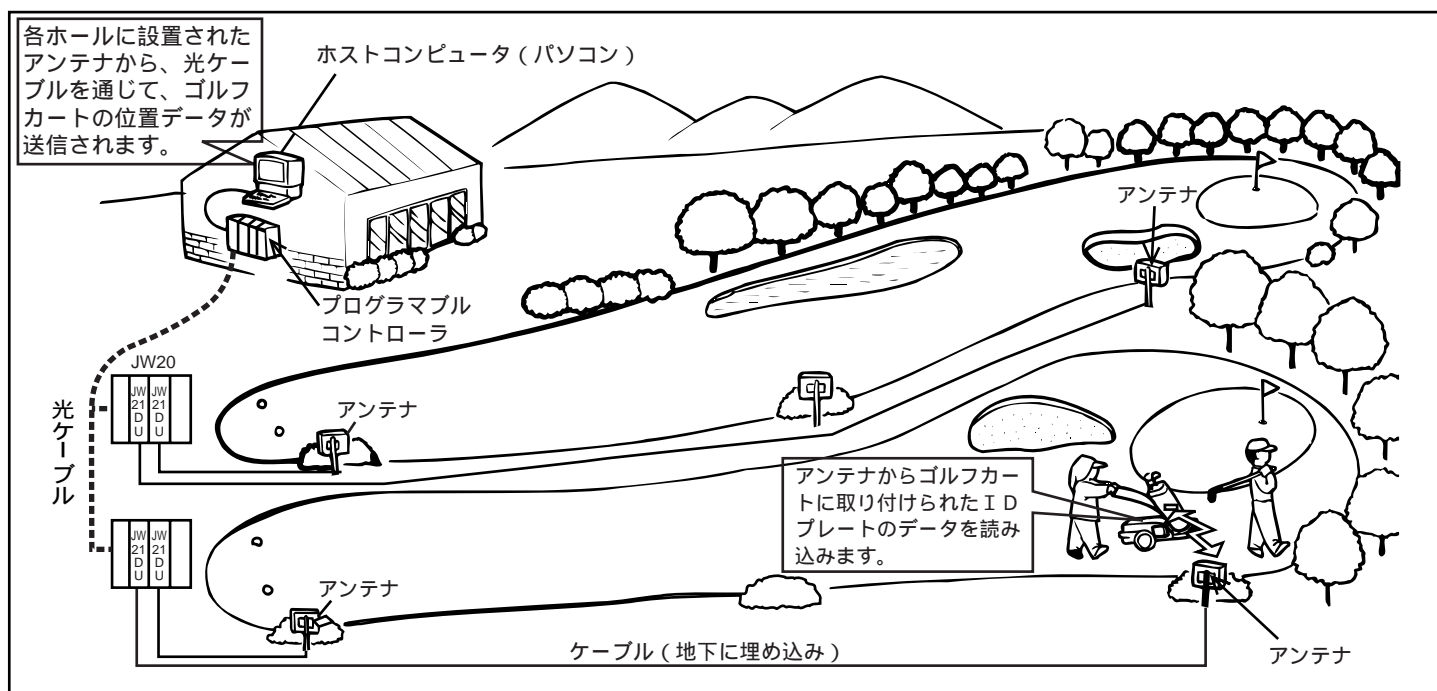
各ホールに設置されたアンテナから、光ケーブルを通じて、ゴルフカートの位置データが送信されます。

ホストコンピュータ(パソコン)

アンテナ

プログラマブルコントローラ

JW20

JW21DU JW21DU

光ケーブル

アンテナ

JW21DU JW21DU

アンテナからゴルフカートに取り付けられたＩＤプレートのデータを読み込みます。

アンテナ

ケーブル(地下に埋め込み)

アンテナ